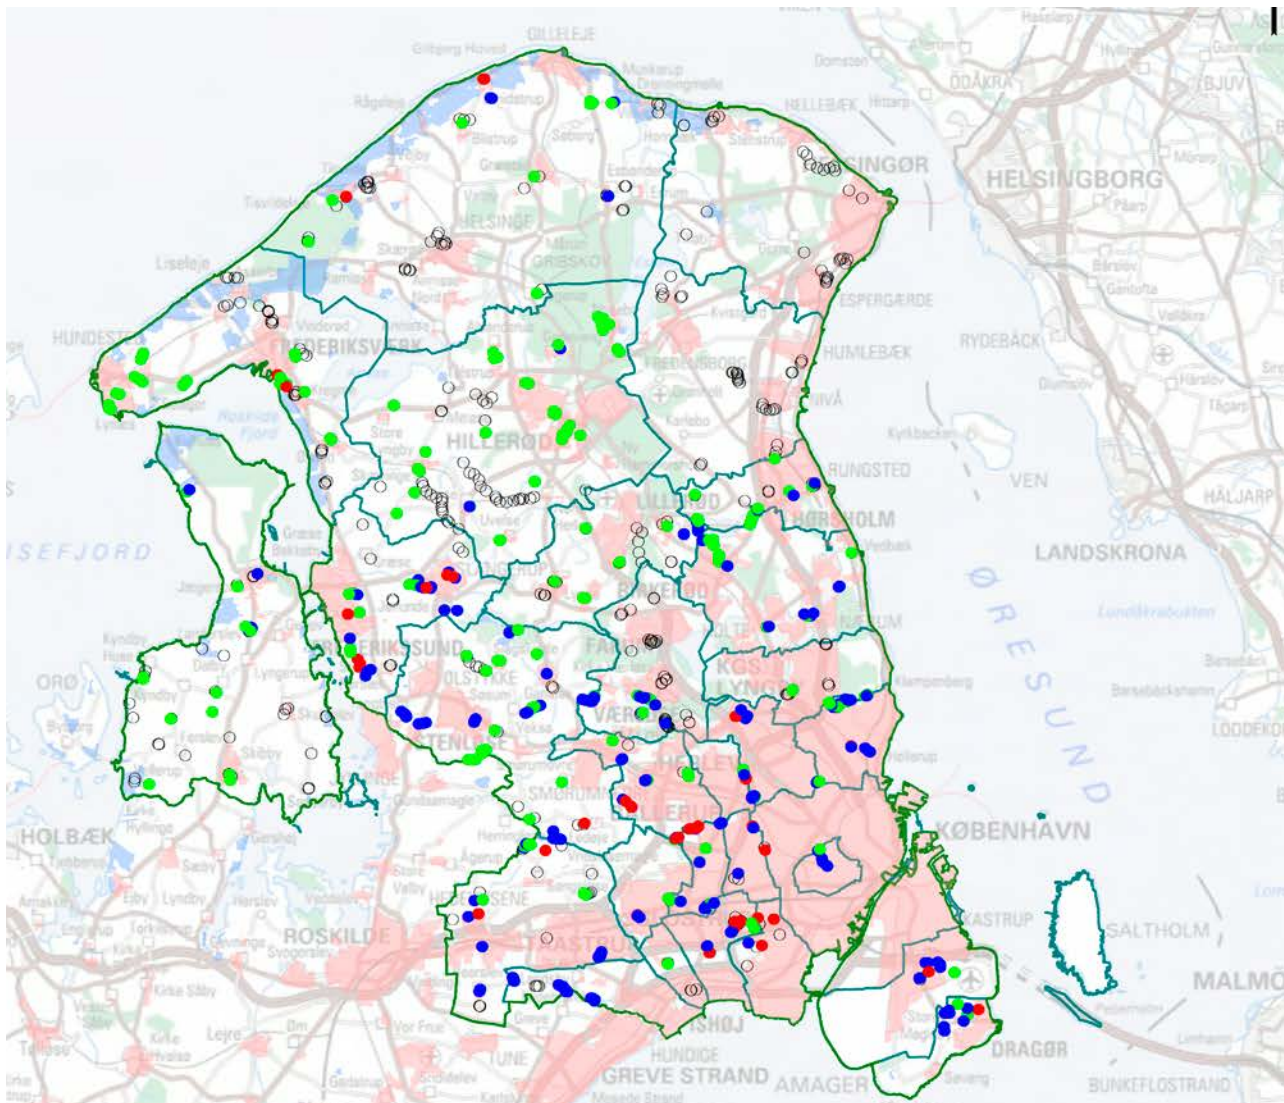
GILLELEJE
Gribskov Hovsd
Rågeleje
Dronningmølle
HELLEBÆK
Hornbæk
HELSINGØR
HELSINGBORG
ÖDÅKRA
BJUV
HELSINGE
GRIBSKOV
Tisvilde
Liseleje
ESPERGÆRDE
RYDEBÄCK
HUNDESTED
FREDERIKSVÆRK
HUMLEBÆK
FREDENSBORG
HILLERØD
NIVÅ
RUNGSTED
VEN
HÄLJARP
ALLERØD
HØRSHOLM
LANDSKRONA
ISEFJORD
ØRESUND
SLANGERUP
BIRKERØD
FREDERIKSSUND
FARUM
KGS. LYNGBY
ORØ
OLSTYKKE
VÆRLØSE
STENLØSE
HERLEV
SMØRUM
BALLERUP
HOLBÆK
KØBENHAVN
KASTRUP
SALTHOLM
ROSKILDE
HEDEHUSENE
TAASTRUP
MALMÖ
ISHØJ
DRAGØR
HUNDIGE
GREVE STRAND
AMAGER
BUNKEFLOSTRAND
Lejre
Kirke Såby